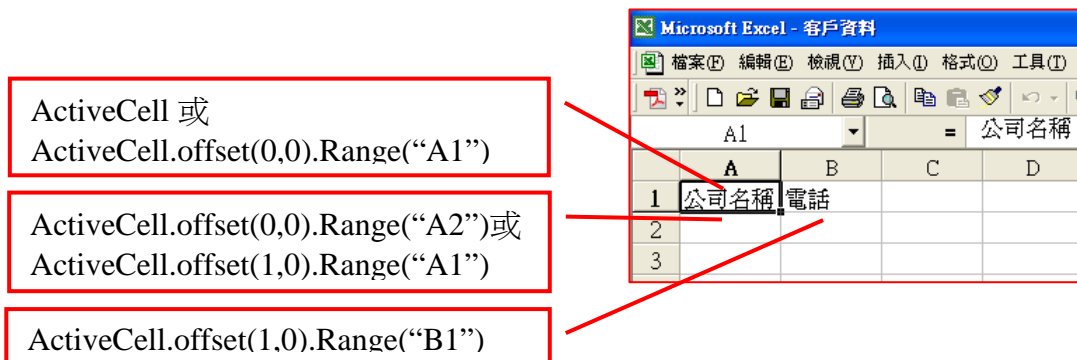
ActiveCell 或
ActiveCell.offset(0,0).Range(“A1”)

ActiveCell.offset(0,0).Range(“A2”)或
ActiveCell.offset(1,0).Range(“A1”)

ActiveCell.offset(1,0).Range(“B1”)

Microsoft Excel - 客戶資料

檔案(F) 編輯(E) 檢視(V) 插入(I) 格式(O) 工具(T)

A1 = 公司名稱

| | A | B | C | D |
|---|---|---|---|---|
| 1 | 公司名稱 | 電話 | | |
| 2 | | | | |
| 3 | | | | |